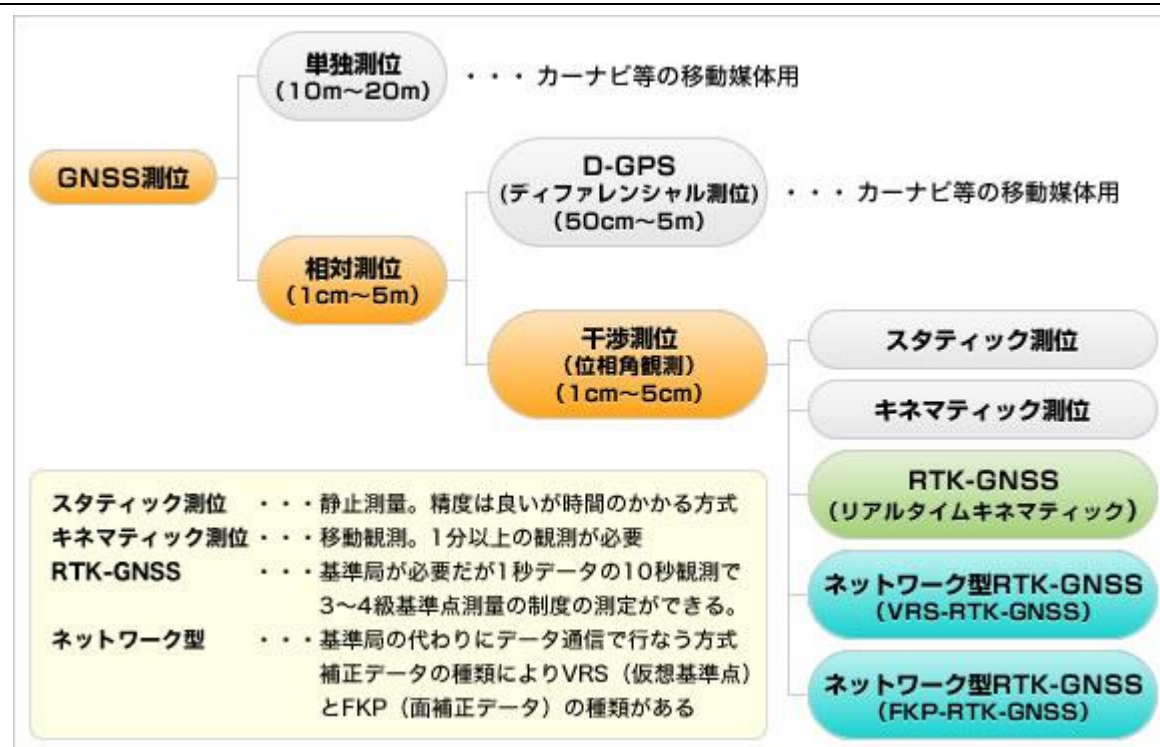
単独測位
(10m~20m)

・・・カーナビ等の移動媒体用

GNSS測位

D-GPS
(ディファレンシャル測位)
(50cm~5m)

・・・カーナビ等の移動媒体用

相対測位
(1cm~5m)

干渉測位
(位相角観測)
(1cm~5cm)

スタティック測位

キネマティック測位

RTK-GNSS
(リアルタイムキネマティック)

ネットワーク型RTK-GNSS
(VRS-RTK-GNSS)

ネットワーク型RTK-GNSS
(FKP-RTK-GNSS)

スタティック測位 ・・・静止測量。精度は良いが時間のかかる方式
キネマティック測位・・・移動観測。1分以上の観測が必要
RTK-GNSS ・・・基準局が必要だが1秒データの10秒観測で3~4級基準点測量の制度の測定ができる。
ネットワーク型 ・・・基準局の代わりにデータ通信で行なう方式 補正データの種類によりVRS(仮想基準点)とFKP(面補正データ)の種類がある